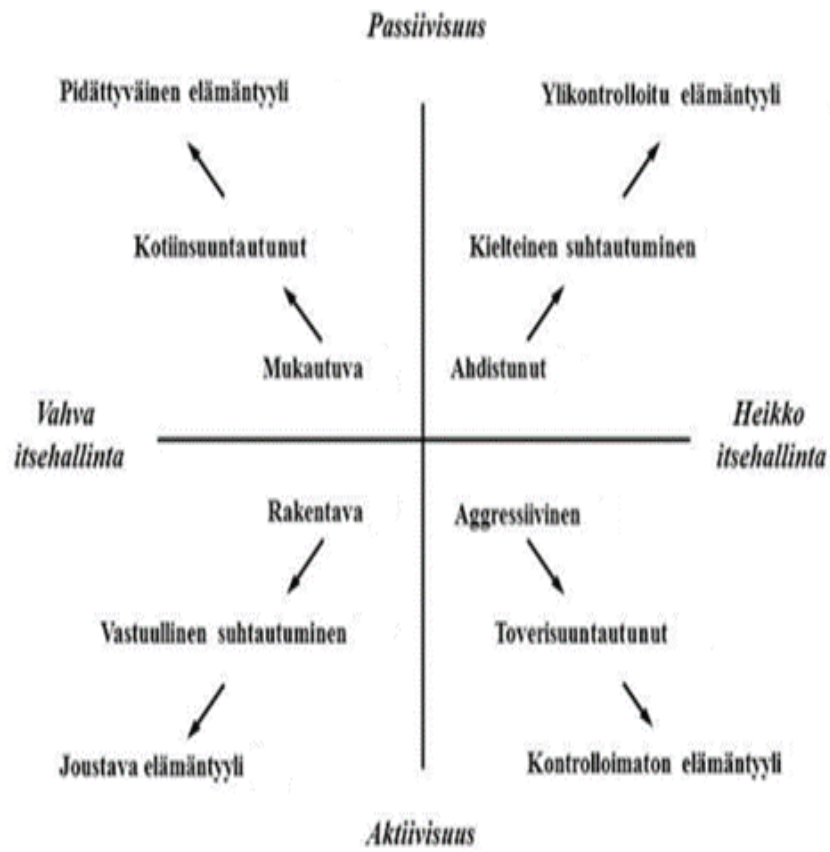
Passiivisuus

Pidättyväinen elämäntyyli

Kotiinsuuntautunut

Mukautuva

Ylikontrolloitu elämäntyyli

Kielteinen suhtautuminen

Ahdistunut

Vahva itsehallinta

Heikko itsehallinta

Rakentava

Vastuullinen suhtautuminen

Joustava elämäntyyli

Aggressiivinen

Toverisuuntautunut

Kontrolloimaton elämäntyyli

Aktiivisuus